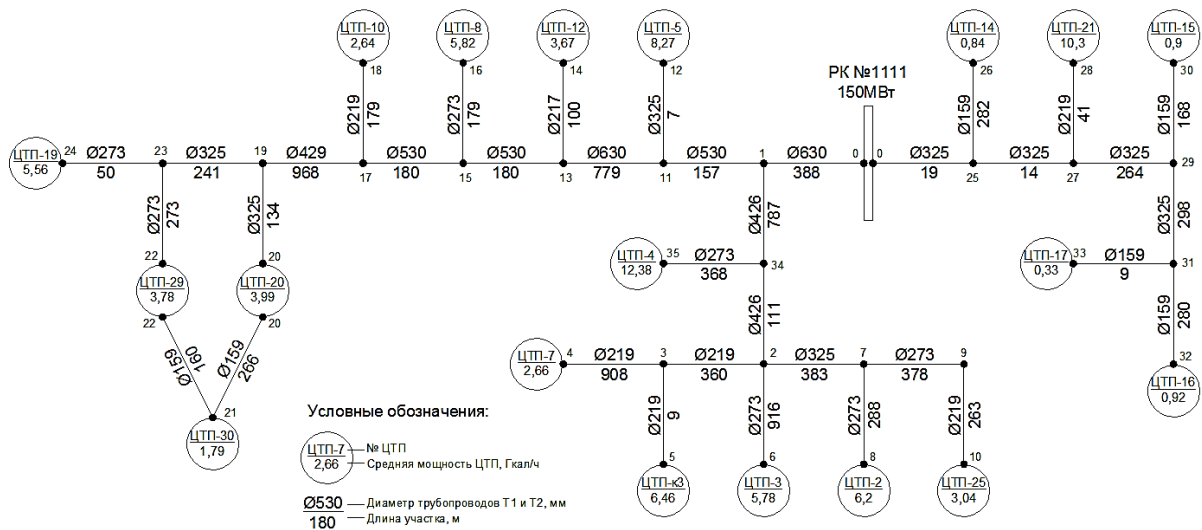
ЦТП-10
2,64
ЦТП-8
5,82
ЦТП-12
3,67
ЦТП-5
8,27
ЦТП-14
0,84
ЦТП-21
10,3
ЦТП-15
0,9

18
16
14
12
26
28
30

Ø219 179
Ø273 179
Ø217 100
Ø325 7
Ø159 282
Ø219 41
Ø159 168

РК №1111
150МВт

ЦТП-19
5,56
24
Ø273
50
23
Ø325
241
19
Ø429
968
17
Ø530
180
15
Ø530
180
13
Ø630
779
11
Ø530
157
1
Ø630
388
0
0
Ø325
19
25
Ø325
14
27
Ø325
264
29

Ø273 273
Ø325 134
Ø426 787
Ø325 298

22
20
ЦТП-29
3,78
ЦТП-20
3,99
22
20

ЦТП-4
12,38
35
Ø273
368
34

ЦТП-17
0,33
33
Ø159
9
31

Ø426 111
Ø159 280

Ø159 160
Ø159 266

21
ЦТП-30
1,79

ЦТП-7
2,66
4
Ø219
908
3
Ø219
360
2
Ø325
383
7
Ø273
378
9

32
ЦТП-16
0,92

Условные обозначения:

ЦТП-7 — № ЦТП
2,66 — Средняя мощность ЦТП, Гкал/ч

Ø530 — Диаметр трубопроводов Т1 и Т2, мм
180 — Длина участка, м

Ø219 9
Ø273 916
Ø273 288
Ø219 263

5
6
8
10
ЦТП-к3
6,46
ЦТП-3
5,78
ЦТП-2
6,2
ЦТП-25
3,04